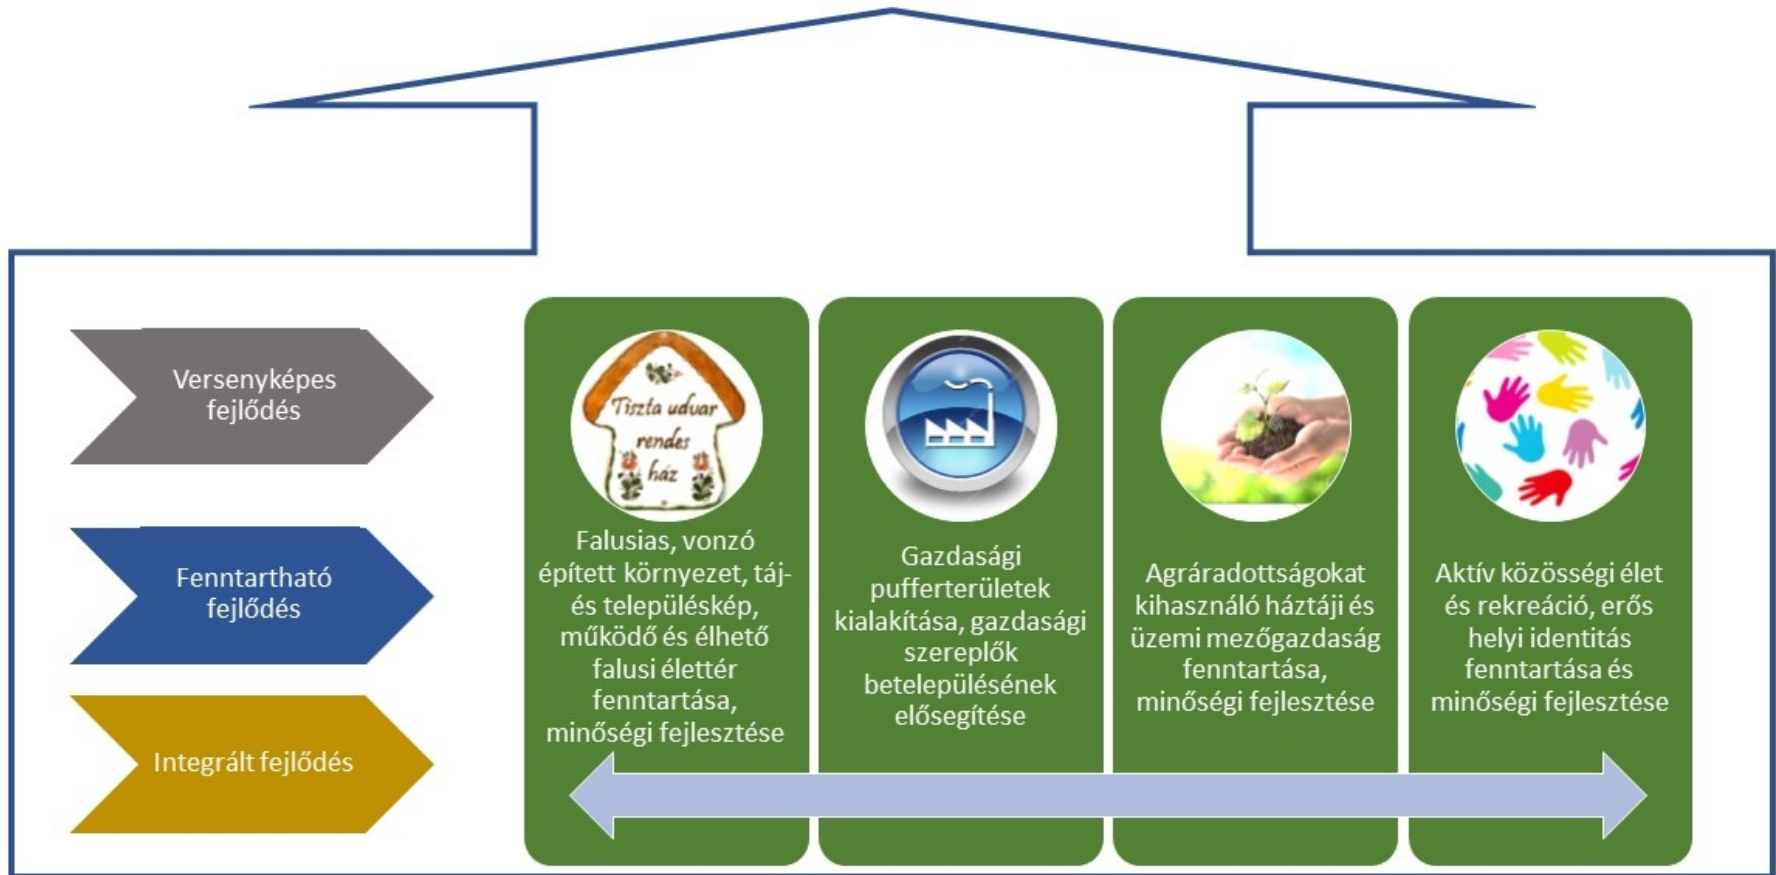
Versenyképes fejlődés

Fenntartható fejlődés

Integrált fejlődés

Tiszta udvar rendes ház

Falusias, vonzó épített környezet, táj- és településkép, működő és élhető falusi élettér fenntartása, minőségi fejlesztése

Gazdasági pufferterületek kialakítása, gazdasági szereplők betelepülésének elősegítése

Agráradottságokat kihasználó háztáji és üzemi mezőgazdaság fenntartása, minőségi fejlesztése

Aktív közösségi élet és rekreáció, erős helyi identitás fenntartása és minőségi fejlesztése